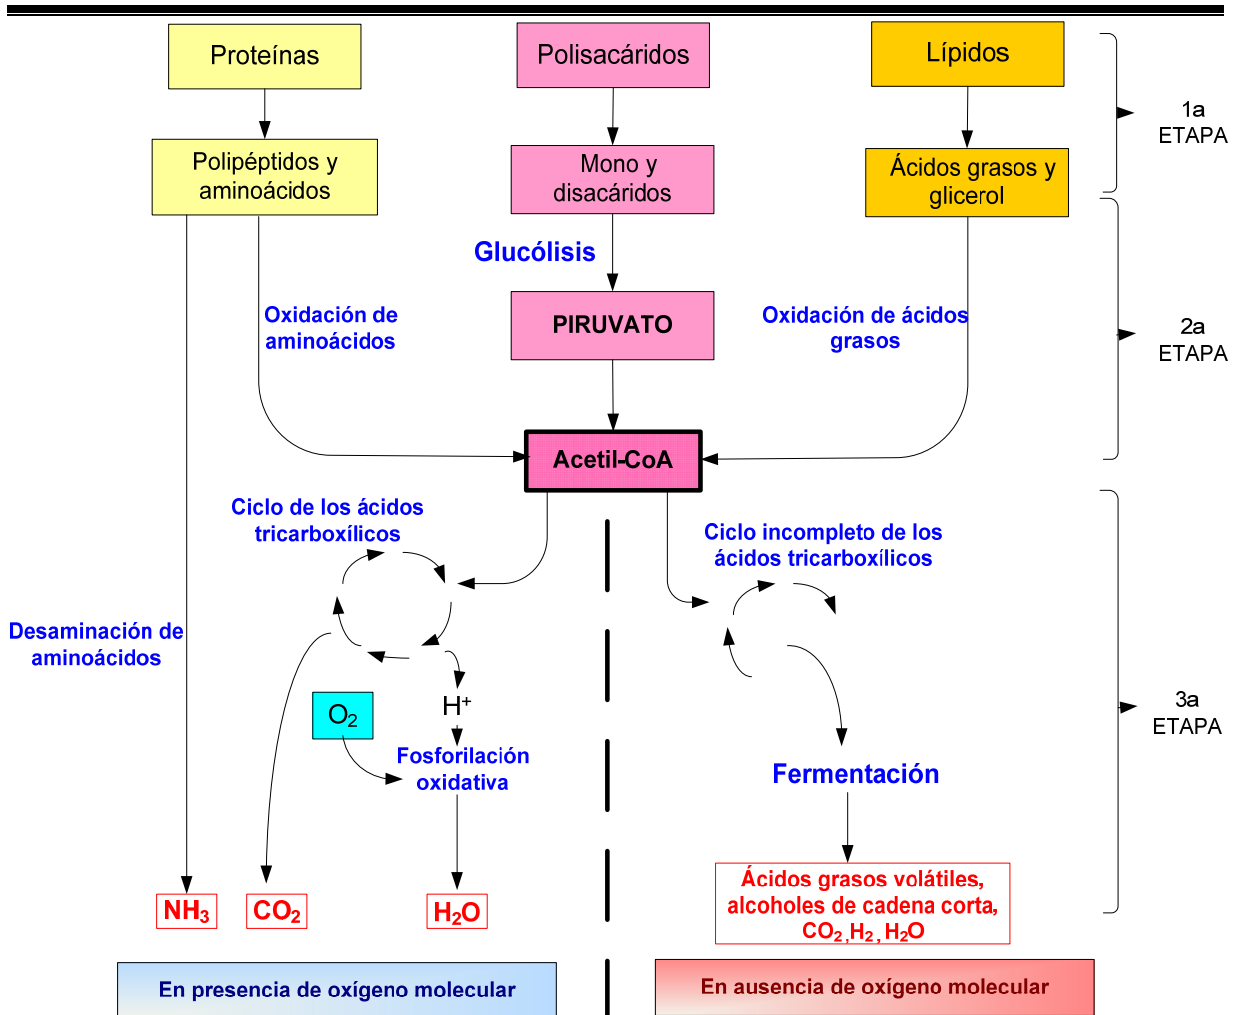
Proteínas

Polisacáridos

Lípidos

1a ETAPA

Polipéptidos y aminoácidos

Mono y disacáridos

Ácidos grasos y glicerol

Glucólisis

PIRUVATO

Oxidación de aminoácidos

Oxidación de ácidos grasos

2a ETAPA

Acetil-CoA

Ciclo de los ácidos tricarboxílicos

Ciclo incompleto de los ácidos tricarboxílicos

Desaminación de aminoácidos

$O_2$

$H^+$

Fosforilación oxidativa

Fermentación

3a ETAPA

$NH_3$

$CO_2$

$H_2O$

Ácidos grasos volátiles, alcoholes de cadena corta, $CO_2$,$H_2$, $H_2O$

En presencia de oxígeno molecular

En ausencia de oxígeno molecular